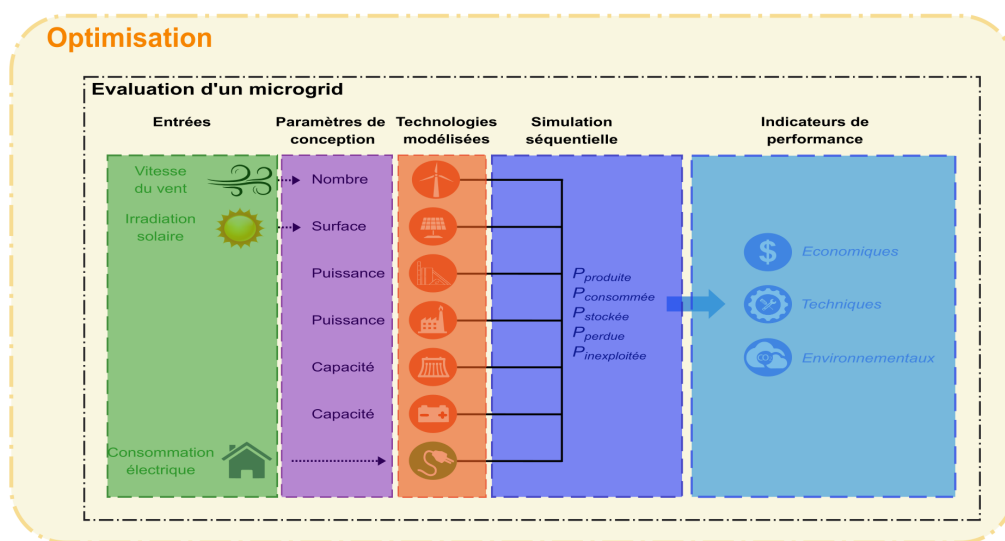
Optimisation

Evaluation d'un microgrid

Entrées

Paramètres de conception

Technologies modélisées

Simulation séquentielle

Indicateurs de performance

Vitesse du vent

Irradiation solaire

Consommation électrique

Nombre

Surface

Puissance

Puissance

Capacité

Capacité

$P_{produite}$
$P_{consommée}$
$P_{stockée}$
$P_{perdue}$
$P_{inexploitée}$

Economiques

Techniques

Environnementaux